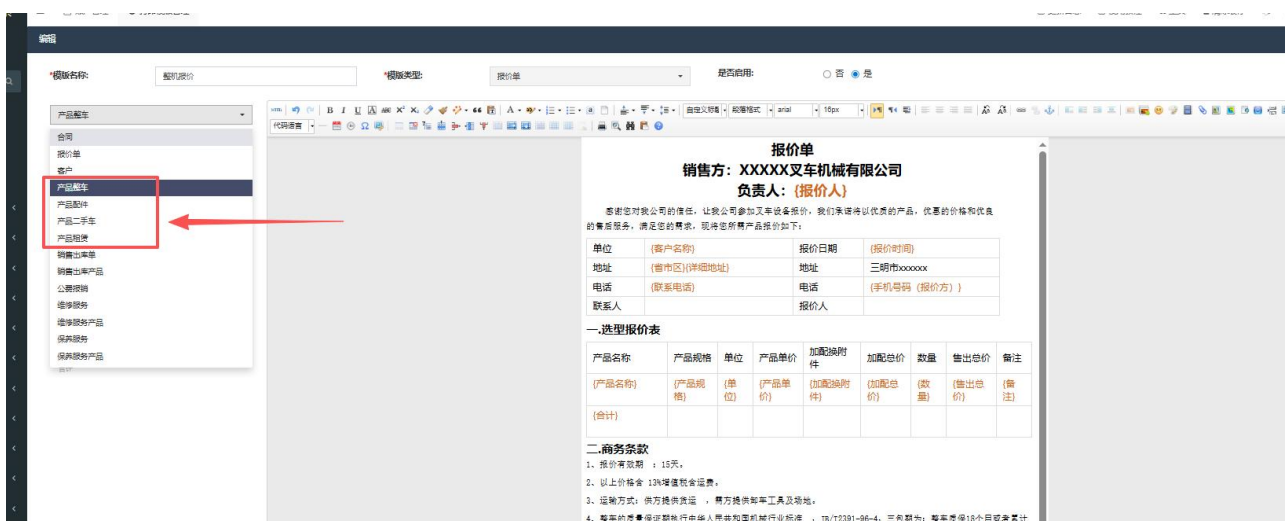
编辑

*模版名称: 整机报价
*模版类型: 报价单
是否启用: ○否 ◉是

产品整车
合同
报价单
客户
产品整车
产品配件
产品二手车
产品租赁
销售出库单
销售出库产品
公费报销
维修服务
维修服务产品
保养服务
保养服务产品

代码语言 自定义标题 段落格式 arial 16px

报价单
销售方: XXXXX叉车机械有限公司
负责人: {报价人}

感谢您对我公司的信任，让我公司参加叉车设备报价，我们承诺将以优质的产品，优惠的价格和优良的售后服务，满足您的需求，现将您所需产品报价如下：

| 单位 | {客户名称} | 报价日期 | {报价时间} |
|---|---|---|---|
| 地址 | {省市区}{详细地址} | 地址 | 三明市xxxxxx |
| 电话 | {联系电话} | 电话 | {手机号码（报价方）} |
| 联系人 | | 报价人 | |

一.选型报价表

| 产品名称 | 产品规格 | 单位 | 产品单价 | 加配换附件 | 加配总价 | 数量 | 售出总价 | 备注 |
|---|---|---|---|---|---|---|---|---|
| {产品名称} | {产品规格} | {单位} | {产品单价} | {加配换附件} | {加配总价} | {数量} | {售出总价} | {备注} |
| {合计} | | | | | | | | |

二.商务条款
1、报价有效期 ：15天。
2、以上价格含 13%增值税含运费。
3、运输方式：供方提供货运 ，需方提供卸车工具及场地。
4、整车的质量保证期执行中华人民共和国机械行业标准 ，JB/T2391-96-4，三包期为：整车质保18个月或者累计 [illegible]